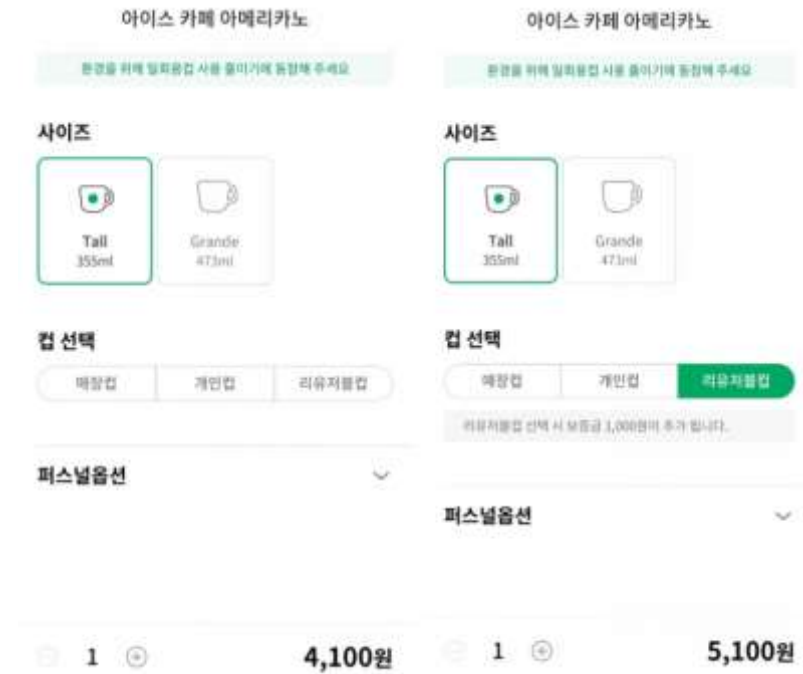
아이스 카페 아메리카노

환경을 위해 일회용컵 사용 줄이기에 동참해 주세요

사이즈

Tall
355ml

Grande
473ml

컵 선택

매장컵 | 개인컵 | 리유저블컵

퍼스널옵션

1

4,100원

아이스 카페 아메리카노

환경을 위해 일회용컵 사용 줄이기에 동참해 주세요

사이즈

Tall
355ml

Grande
473ml

컵 선택

매장컵 | 개인컵 | 리유저블컵

리유저블컵 선택 시 보증금 1,000원이 추가 됩니다.

퍼스널옵션

1

5,100원